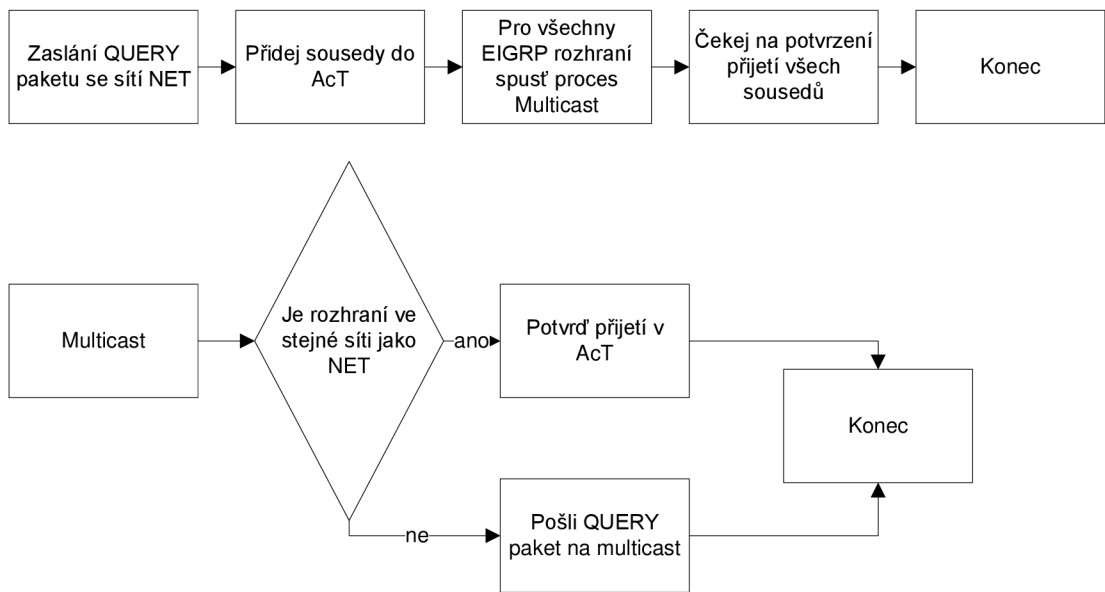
Zaslání QUERY paketu se sítí NET

Přidej sousedy do AcT

Pro všechny EIGRP rozhraní spusť proces Multicast

Čekej na potvrzení přijetí všech sousedů

Konec

Multicast

Je rozhraní ve stejné síti jako NET

ano

Potvrď přijetí v AcT

Konec

ne

Pošli QUERY paket na multicast